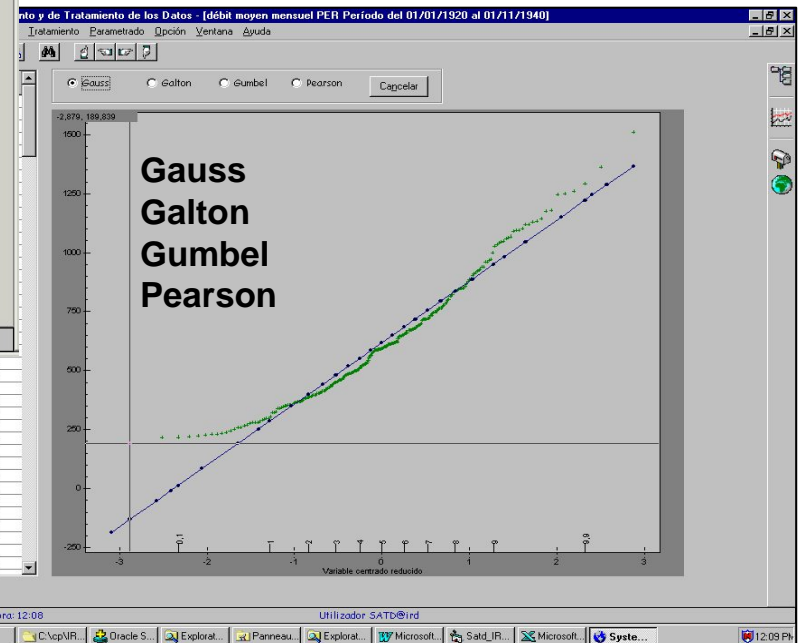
nto y de Tratamiento de los Datos - [débit moyen mensuel PER Período del 01/01/1920 al 01/11/1940]

Tratamiento Parametrado Opción Ventana Ayuda

Gauss Galton Gumbel Pearson Cancelar

-2,879, 189,839

1500
1250
1000
750
500
250
0
-250

Gauss
Galton
Gumbel
Pearson

0,1
0,9

-3 -2 -1 0 1 2 3
Variable centrado reducido

ra: 12:08
Utilizador SATD@ird

C:\cp\IR... Oracle S... Explorat... Panneau... Explorat... Microsoft... Satd_IR... Microsoft... Syste...
12:09 Ph